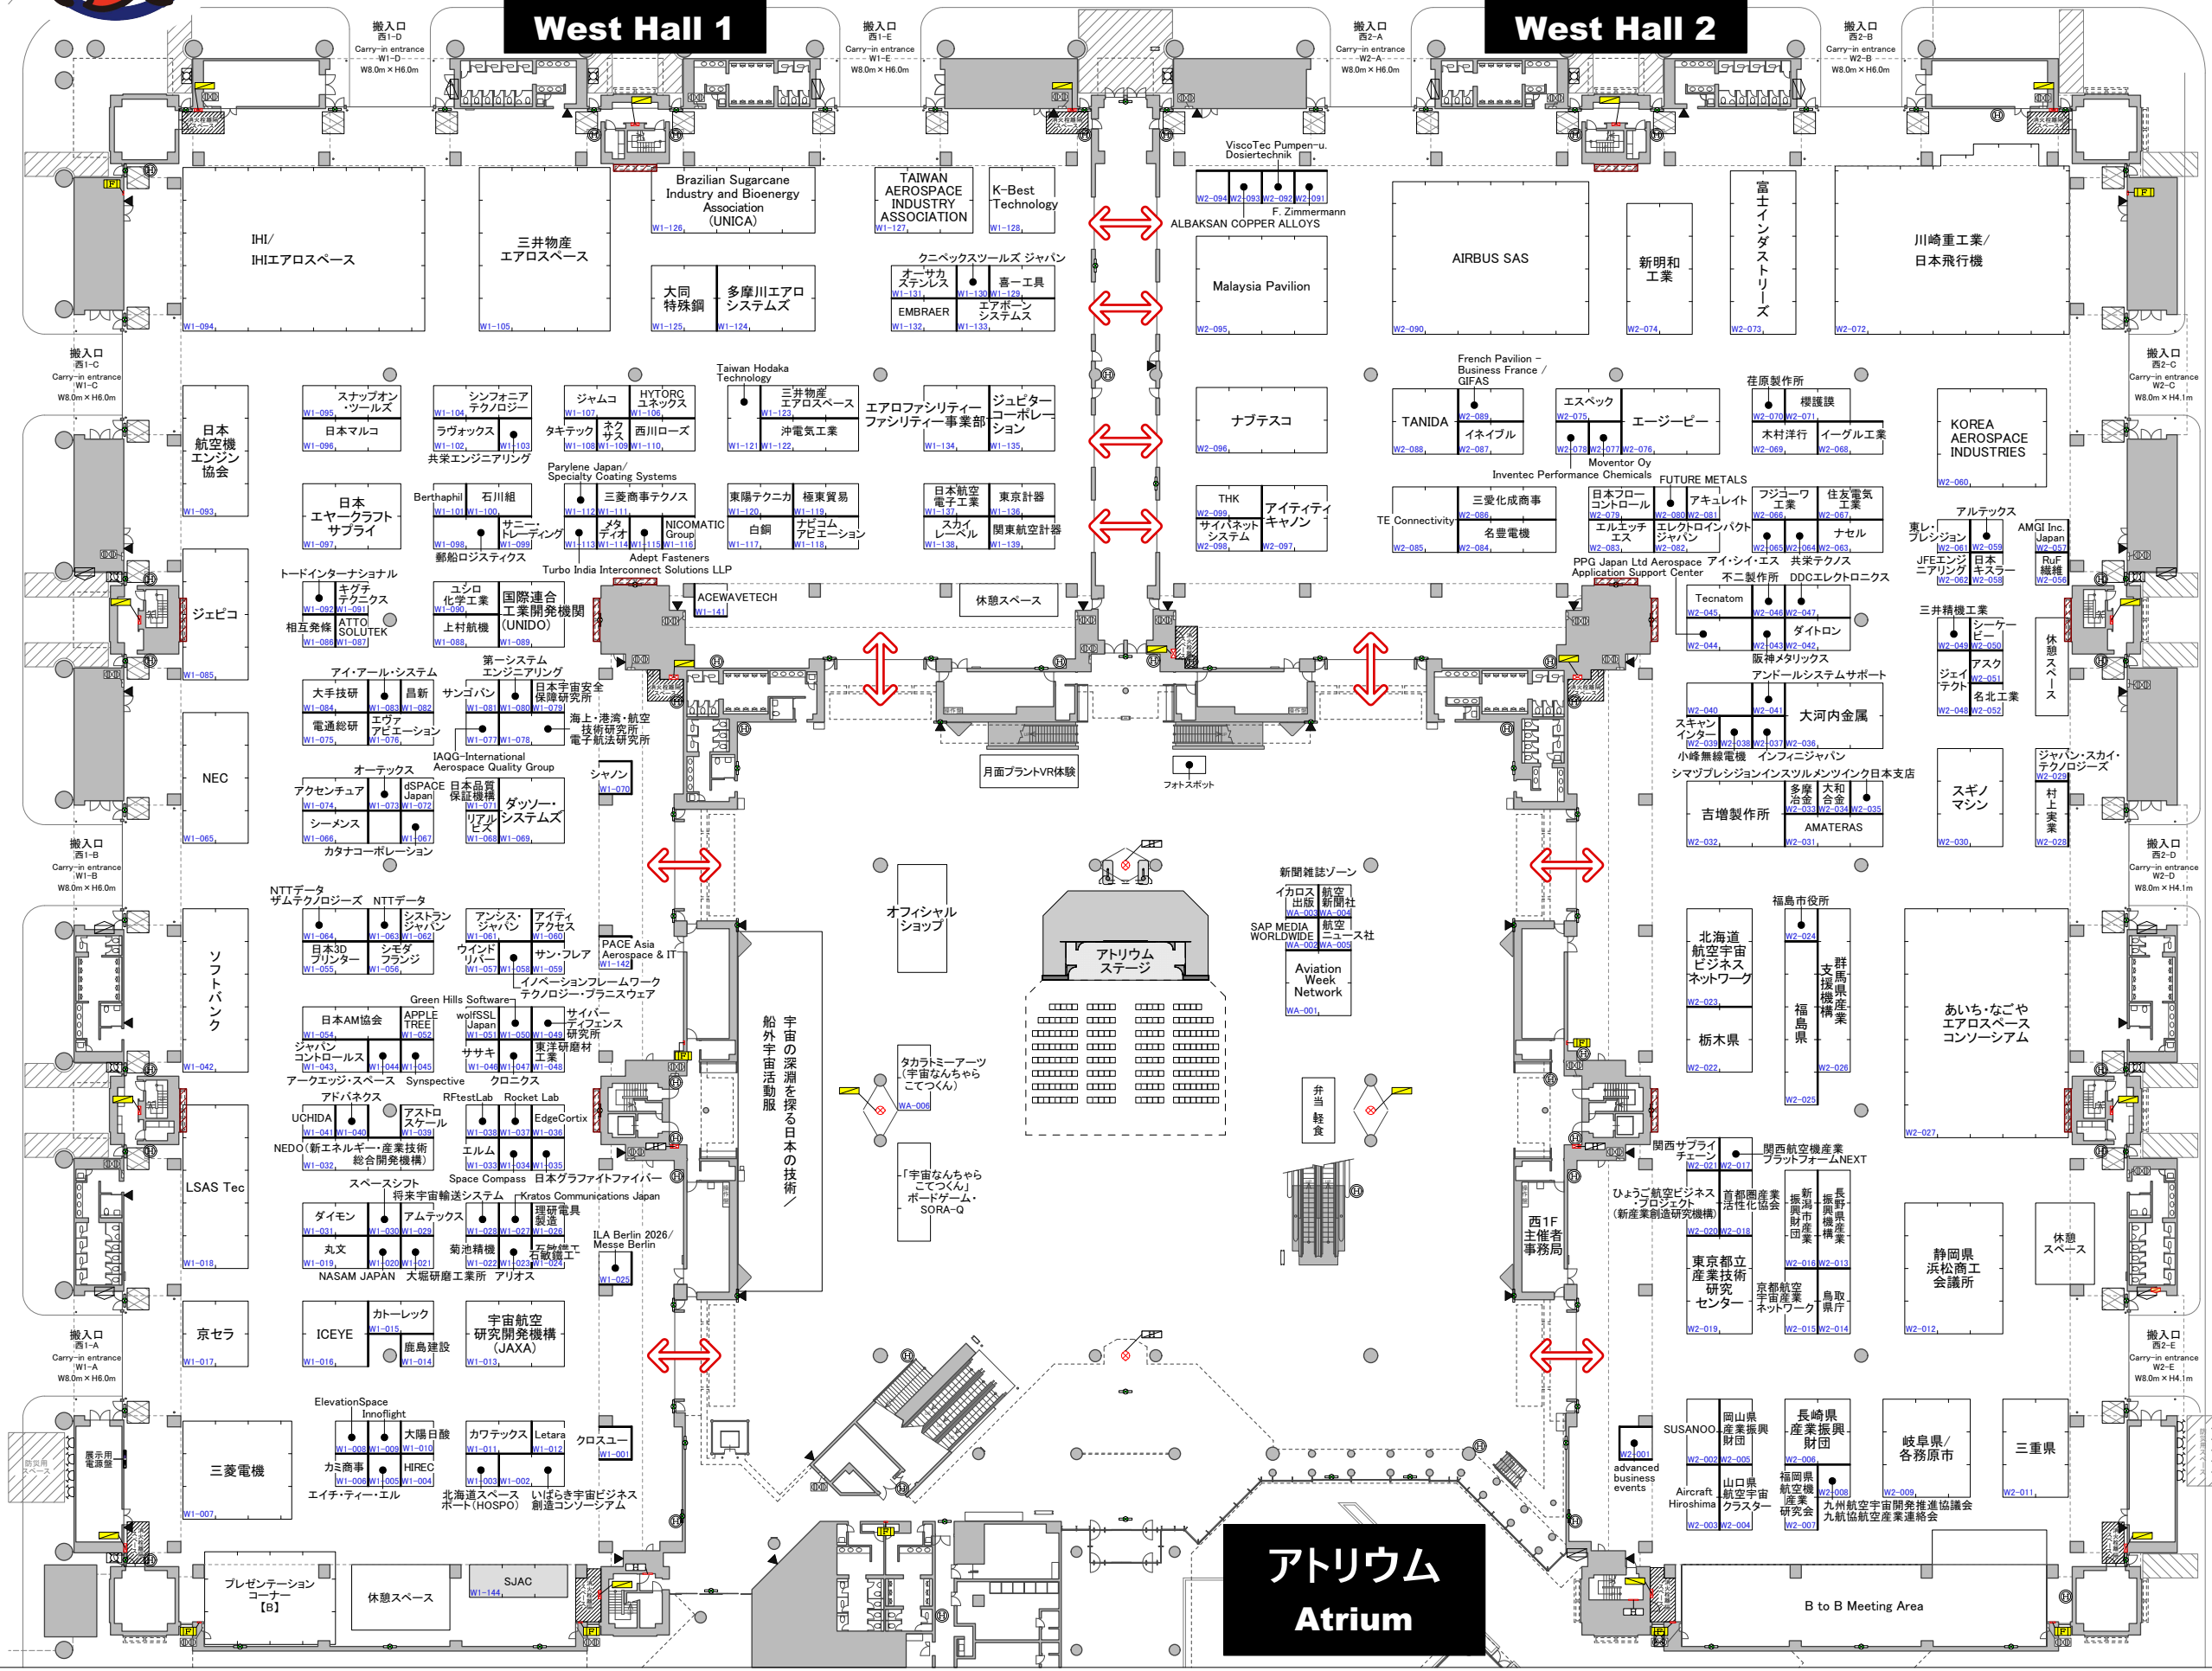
West Hall 1

West Hall 2

搬入口 西1-D Carry-in entrance W1-D W8.0m × H6.0m

搬入口 西1-E Carry-in entrance W1-E W8.0m × H6.0m

搬入口 西2-A Carry-in entrance W2-A W8.0m × H6.0m

搬入口 西2-B Carry-in entrance W2-B W8.0m × H6.0m

IHI/ IHIエアロスペース W1-094

三井物産エアロスペース W1-105

Brazilian Sugarcane Industry and Bioenergy Association (UNICA) W1-126

TAIWAN AEROSPACE INDUSTRY ASSOCIATION W1-127

K-Best Technology W1-128

大同特殊鋼 W1-125

多摩川エアロシステムズ W1-124

クニペックスツールズ ジャパン

オーサカステンレス W1-131

W1-130

喜一工具 W1-129

EMBRAER W1-132

エアボーンシステムス W1-133

ViscoTec Pumpen-u. Dosiertechnik

W2-094 W2-093 W2-092 W2-091

F. Zimmermann

ALBAKSAN COPPER ALLOYS

Malaysia Pavilion W2-095

AIRBUS SAS W2-090

新明和工業 W2-074

富士インダストリーズ W2-073

川崎重工業/ 日本飛行機 W2-072

搬入口 西1-C Carry-in entrance W1-C W8.0m × H6.0m

搬入口 西2-C Carry-in entrance W2-C W8.0m × H4.1m

日本航空機エンジン協会 W1-093

スナップオン・ツールズ W1-095

日本マルコ W1-096

シンフォニアテクノロジー W1-104

ラヴォックス W1-102

W1-103

共栄エンジニアリング

ジャムコ W1-107

HYTORC ユネックス W1-106

タキテック

ネクサス W1-108 W1-109

西川ローズ W1-110

Taiwan Hodaka Technology

三井物産エアロスペース W1-123

W1-121

沖電気工業 W1-122

エアロファシリティーファシリティー事業部 W1-134

ジュピターコーポレーション W1-135

ナブテスコ W2-096

French Pavilion – Business France / GIFAS

TANIDA W2-088

W2-089

イネイブル W2-087

エスペック W2-075

エージーピー

W2-078 W2-080 W2-077 W2-076

Moventor Oy

Inventec Performance Chemicals

荏原製作所

W2-070

榎護謨 W2-071

木村洋行 W2-069

イーグル工業 W2-068

KOREA AEROSPACE INDUSTRIES W2-060

日本エヤークラフトサプライ W1-097

Berthaphil W1-101

石川組 W1-100

サニー・トレーディング W1-098 W1-099

郵船ロジスティクス

Parylene Japan/ Specialty Coating Systems

三菱商事テクノス W1-112 W1-111

メタディオ W1-113 W1-114

W1-115

NICOMATIC Group W1-116

Adept Fasteners

東陽テクニカ W1-120

極東貿易 W1-119

白銅 W1-117

ナビコムアビエーション W1-118

日本航空電子工業 W1-137

東京計器 W1-136

スカイレーベル W1-138

関東航空計器 W1-139

THK W2-099

サイバネットシステム W2-098

アイティティキャノン W2-097

TE Connectivity W2-085

三愛化成商事 W2-086

名豊電機 W2-084

FUTURE METALS

日本フローコントロール W2-079

アキュレイト W2-081

エルエッチエス W2-083

エレクトロインパクトジャパン W2-082

フジコーワ工業 W2-066

住友電気工業 W2-067

W2-065 W2-064

ナセル W2-063

アルテックス

東レ・プレシジョン W2-061

W2-059

AMGI Inc. Japan W2-057

JFEエンジニアリング W2-062

日本キスラー W2-058

RuF繊維 W2-056

トードインターナショナル

キグチテクニクス W1-092 W1-091

相互発條 W1-086

ATTO SOLUTEK W1-087

ジェピコ W1-085

ユシロ化学工業 W1-090

上村航機 W1-088

国際連合工業開発機関 (UNIDO) W1-089

Turbo India Interconnect Solutions LLP

ACEWAVETECH W1-141

休憩スペース

PPG Japan Ltd Aerospace Application Support Center

アイ・シイ・エス

共栄テクノス

不二製作所

DDCエレクトロニクス

Tecnatom W2-045

W2-046 W2-047

W2-044

W2-043 W2-042

ダイトロン

阪神メタリックス

三井精機工業

W2-049

シーケービー W2-050

ジェイテクト

アスク W2-051

名北工業 W2-048 W2-052

休憩スペース

アイ・アール・システム

大手技研 W1-084

W1-083

昌新 W1-082

電通総研 W1-075

エヴァアビエーション W1-076

第一システムエンジニアリング

サンゴバン W1-081

W1-080

日本宇宙安全保障研究所 W1-079

W1-077 W1-078

海上・港湾・航空技術研究所 電子航法研究所

IAQG-International Aerospace Quality Group

アンドールシステムサポート

W2-040

W2-041

大河内金属

スキャンインター W2-039 W2-038 W2-037 W2-036

小峰無線電機

インフィニージャパン

シマヅプレシジョンインスツルメンツインク日本支店

月面プラントVR体験

フォトスポット

NEC W1-065

オーテックス

アクセンチュア W1-074

W1-073

dSPACE Japan W1-072

日本品質保証機構 W1-071

ダッソー・システムズ

シーメンス W1-066

W1-067

リアルビズ W1-068

W1-069

ジャンソン W1-070

カタナコーポレーション

吉増製作所 W2-032

多摩冶金 W2-033

大和合金 W2-034

W2-035

AMATERAS W2-031

スギノマシン W2-030

ジャパン・スカイ・テクノロジーズ W2-029

村上実業 W2-028

搬入口 西1-B Carry-in entrance W1-B W8.0m × H6.0m

搬入口 西2-D Carry-in entrance W2-D W8.0m × H4.1m

NTTデータザムテクノロジーズ

NTTデータ

W1-064

システランジャパン W1-063 W1-062

日本3Dプリンター W1-055

シモダフランジ W1-056

アンシス・ジャパン W1-061

アイティアクセス W1-060

ウインドリバー W1-057 W1-058

サン・フレア W1-059

PACE Asia Aerospace & IT W1-142

イノベーションフレームワークテクノロジー・プラニスウェア

ソフトバンク W1-042

オフィシャルショップ

宇宙の深淵を探る日本の技術/船外宇宙活動服

アトリウムステージ

新聞雑誌ゾーン

イカロス出版 WA-003

航空新聞社 WA-004

SAP MEDIA WORLDWIDE WA-002

航空ニュース社 WA-005

Aviation Week Network WA-001

福島市役所

北海道航空宇宙ビジネスネットワーク W2-023

W2-024

群馬県産業支援機構

福島県

栃木県 W2-022

W2-026

W2-025

あいち・なごやエアロスペースコンソーシアム W2-027

Green Hills Software

日本AM協会 W1-054

APPLE TREE W1-052

wolfSSL Japan W1-051

W1-050

サイバーディフェンス研究所 W1-049

ジャパンコントロールス W1-043

W1-044 W1-045

ササキ W1-046

W1-047

東洋研磨材工業 W1-048

アークエッジ・スペース

Synspective

クロニクス

タカラトミーアーツ (宇宙なんちゃらこてつくん) WA-006

弁当軽食

アドバネクス

RFtestLab

Rocket Lab

UCHIDA W1-041 W1-040

アストロスケール W1-039

W1-038 W1-037

EdgeCortix W1-036

NEDO(新エネルギー・産業技術総合開発機構) W1-032

エルム W1-033 W1-034

W1-035

Space Compass

日本グラファイトファイバー

LSAS Tec W1-018

「宇宙なんちゃらこてつくん」ボードゲーム・SORA-Q

関西サプライチェーン W2-021

W2-017

関西航空機産業プラットフォームNEXT

ひょうご航空ビジネス・プロジェクト(新産業創造研究機構) W2-020

首都圏産業活性化協会 W2-018

新潟市産業振興財団 W2-016

長野県産業振興機構 W2-013

西1F主催者事務局

スペースシフト

将来宇宙輸送システム

Kratos Communications Japan

ダイモン W1-031

W1-030

アムテックス W1-029

W1-028 W1-027

理研電具製造 W1-026

丸文 W1-019

W1-020 W1-021

菊池精機 W1-022

W1-023

石黒製作所 W1-024

NASAM JAPAN

大堀研磨工業所

アリオス

ILA Berlin 2026/ Messe Berlin W1-025

東京都立産業技術研究センター W2-019

京都航空宇宙産業ネットワーク W2-015

鳥取県庁 W2-014

静岡県浜松商工会議所 W2-012

休憩スペース

搬入口 西1-A Carry-in entrance W1-A W8.0m × H6.0m

搬入口 西2-E Carry-in entrance W2-E W8.0m × H4.1m

京セラ W1-017

ICEYE W1-016

カトーレック W1-015

鹿島建設 W1-014

宇宙航空研究開発機構(JAXA) W1-013

ElevationSpace

Innoflight

W1-008 W1-009

大陽日酸 W1-010

カミ商事 W1-006

W1-005

HIREC W1-004

エイチ・ティー・エル

カワテックス W1-011

Letara W1-012

W1-003 W1-002

北海道スペースポート(HOSPO)

いばらき宇宙ビジネス創造コンソーシアム

クロスユー W1-001

展示用電源盤

防災用スペース

三菱電機 W1-007

W2-001

advanced business events

SUSANOO W2-002

岡山県産業振興財団 W2-005

Aircraft Hiroshima W2-003

山口県航空宇宙クラスター W2-004

長崎県産業振興財団 W2-006

福岡県航空機産業研究会 W2-007

W2-008

九州航空宇宙開発推進協議会 九航協航空産業連絡会

岐阜県/各務原市 W2-009

三重県 W2-011

プレゼンテーションコーナー【B】

休憩スペース

SJAC W1-144

アトリウム Atrium

B to B Meeting Area